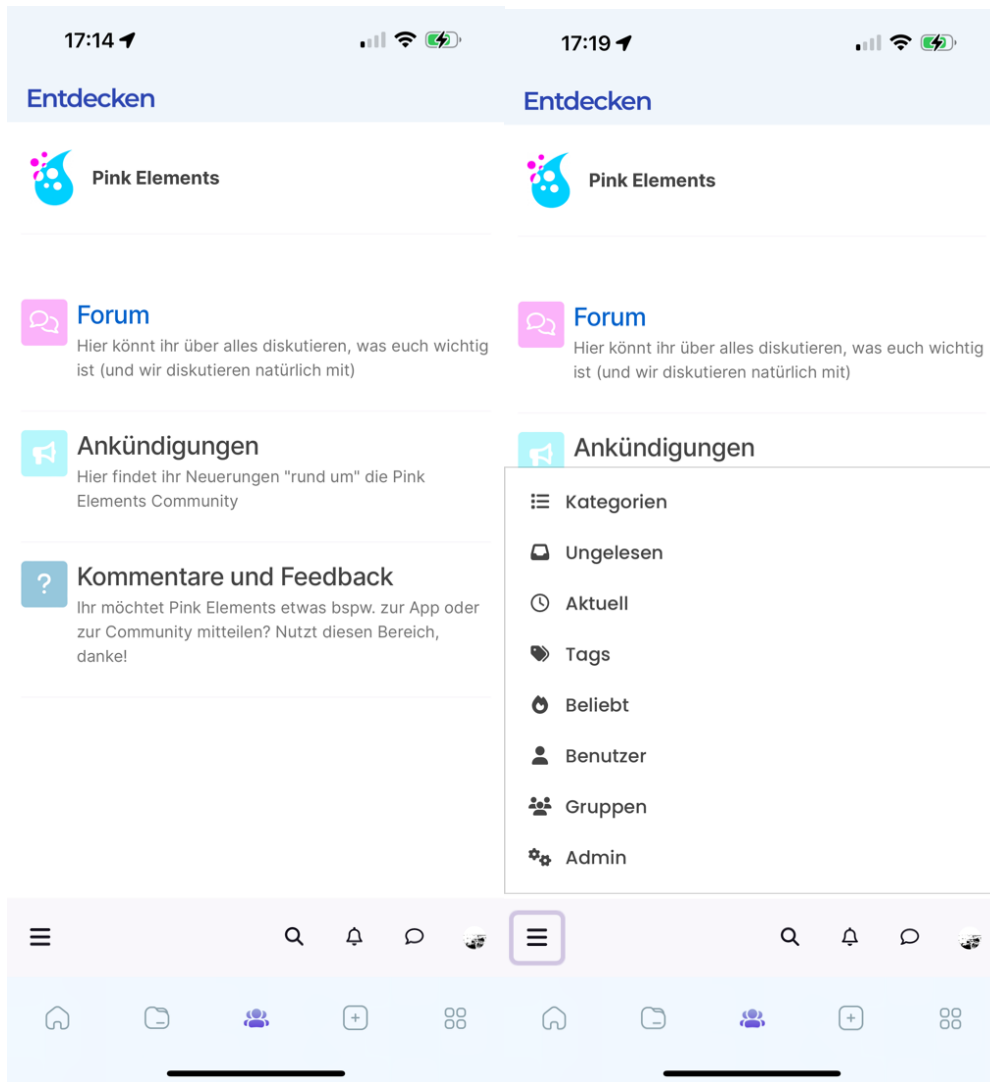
17:14

Entdecken

Pink Elements

Forum
Hier könnt ihr über alles diskutieren, was euch wichtig ist (und wir diskutieren natürlich mit)

Ankündigungen
Hier findet ihr Neuerungen "rund um" die Pink Elements Community

?
Kommentare und Feedback
Ihr möchtet Pink Elements etwas bspw. zur App oder zur Community mitteilen? Nutzt diesen Bereich, danke!

17:19

Entdecken

Pink Elements

Forum
Hier könnt ihr über alles diskutieren, was euch wichtig ist (und wir diskutieren natürlich mit)

Ankündigungen

Kategorien
Ungelesen
Aktuell
Tags
Beliebt
Benutzer
Gruppen
Admin